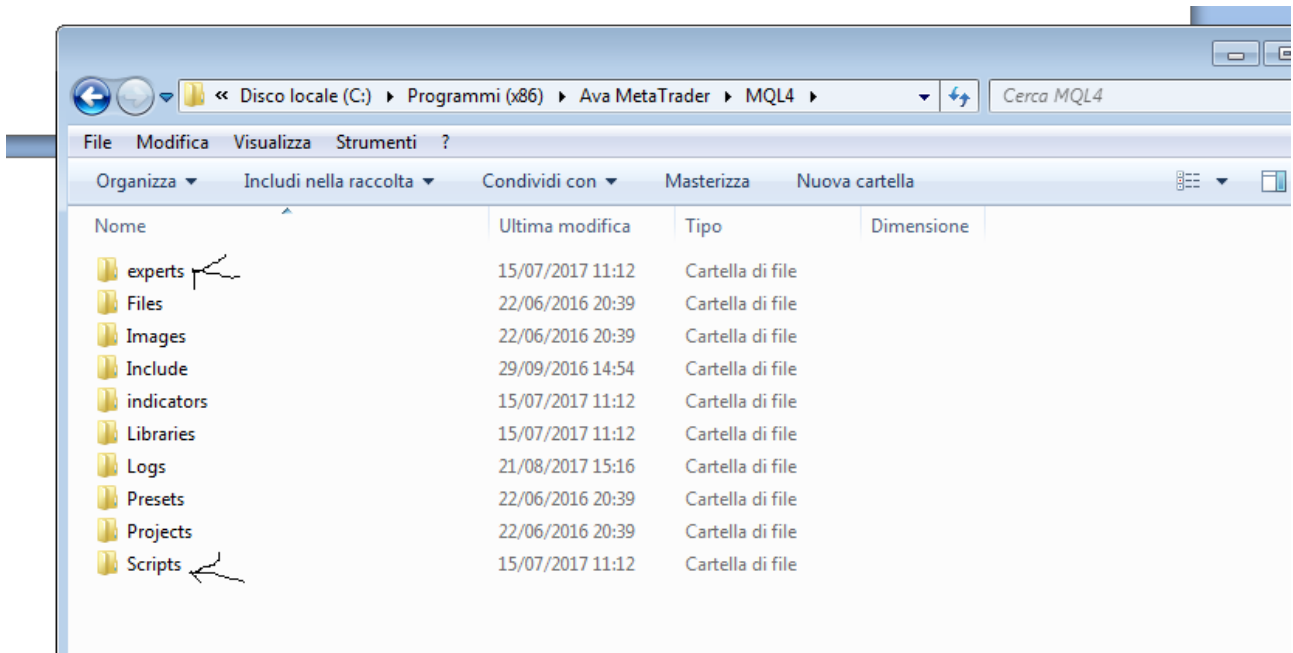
« Disco locale (C:) ▸ Programmi (x86) ▸ Ava MetaTrader ▸ MQL4 ▸

Cerca MQL4

File Modifica Visualizza Strumenti ?

Organizza ▾ Includi nella raccolta ▾ Condividi con ▾ Masterizza Nuova cartella

| Nome | Ultima modifica | Tipo | Dimensione |
|---|---|---|---|
| experts | 15/07/2017 11:12 | Cartella di file | |
| Files | 22/06/2016 20:39 | Cartella di file | |
| Images | 22/06/2016 20:39 | Cartella di file | |
| Include | 29/09/2016 14:54 | Cartella di file | |
| indicators | 15/07/2017 11:12 | Cartella di file | |
| Libraries | 15/07/2017 11:12 | Cartella di file | |
| Logs | 21/08/2017 15:16 | Cartella di file | |
| Presets | 22/06/2016 20:39 | Cartella di file | |
| Projects | 22/06/2016 20:39 | Cartella di file | |
| Scripts | 15/07/2017 11:12 | Cartella di file | |